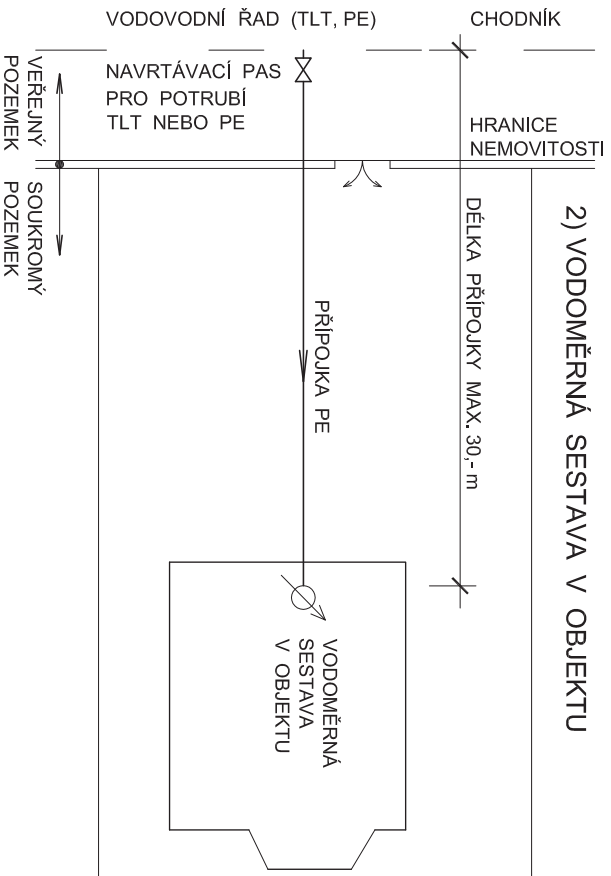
VODOVODNÍ ŘAD (TLT, PE)

CHODNÍK

VEŘEJNÝ POZEMEK

NAVRTÁVACÍ PAS PRO POTRUBÍ TLT NEBO PE

HRANICE NEMOVITOSTI

SOUKROMÝ POZEMEK

DÉLKA PŘÍPOJKY MAX. 30,- m

2) VODOMĚRNÁ SESTAVA V OBJEKTU

PŘÍPOJKA PE

VODOMĚRNÁ SESTAVA V OBJEKTU